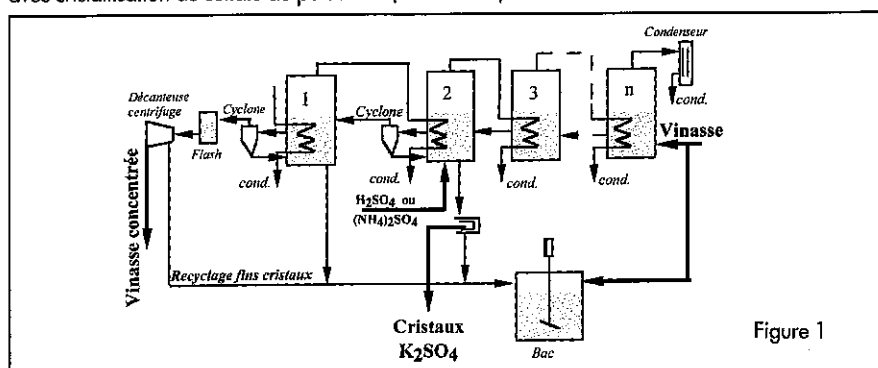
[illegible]

Condenseur

Décanteuse centrifuge

Cyclone

I

Cyclone

2

3

n

Flash

cond.

cond.

cond.

cond.

cond.

Vinasse

Vinasse concentrée

$H_2SO_4$ ou $(NH_4)_2SO_4$

Recyclage fins cristaux

Cristaux $K_2SO_4$

Bac

Figure 1